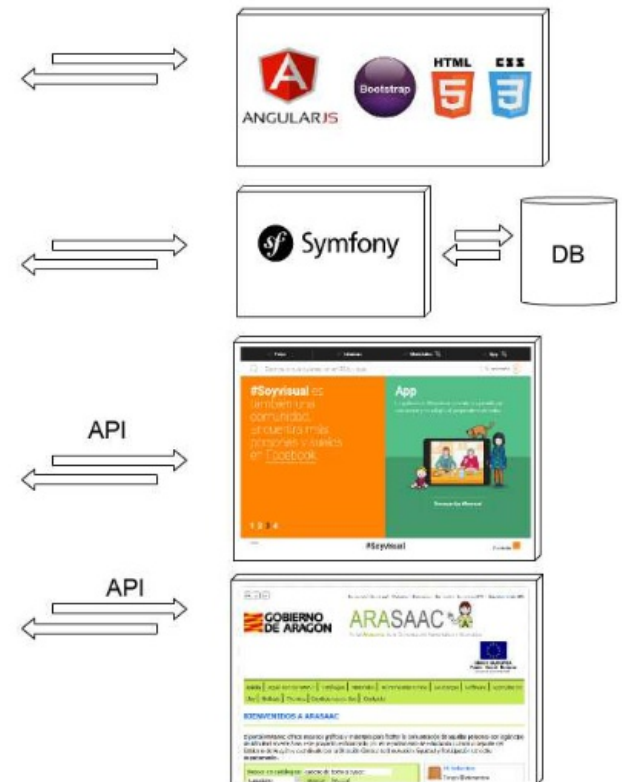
ANGULARJS

Bootstrap

HTML 5

CSS 3

sf Symfony

DB

API

#Soyvisual es también una comunidad, encuentra más personas visuales en Facebook

App

#Soyvisual

API

GOBIERNO DE ARAGON

ARASAAC

BIENVENIDOS A ARASAAC